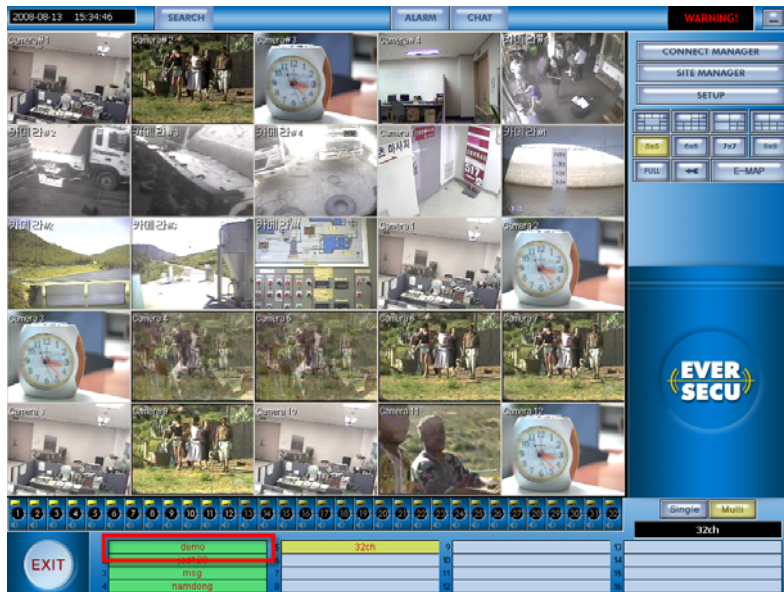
2008-08-13 15:34:46
SEARCH
ALARM
CHAT
WARNING!
Camera 1
Camera 2
Camera 3
Camera 4
카메라
카메라2
카메라3
카메라4
Camera 1
카메라
카메라
카메라
카메라
Camera 1
Camera 2
Camera 3
Camera 4
Camera 5
Camera 6
Camera 7
Camera 8
Camera 9
Camera 10
Camera 11
Camera 12
CONNECT MANAGER
SITE MANAGER
SETUP
5x5
6x6
7x7
8x8
FULL
E-MAP
EVER SECU
1 2 3 4 5 6 7 8 9 10 11 12 13 14 15 16 17 18 19 20 21 22 23 24 25 26 27 28 29 30 31 32
Single
Multi
32ch
EXIT
demo
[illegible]
msg
namdong
32ch
9
10
11
12
13
14
15
16